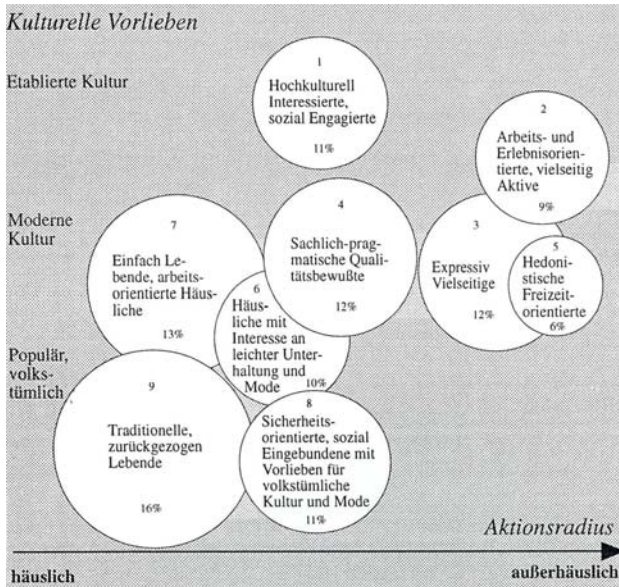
Kulturelle Vorlieben

Etablierte Kultur

Moderne Kultur

Populär, volkstümlich

1
Hochkulturell Interessierte, sozial Engagierte
11%

2
Arbeits- und Erlebnisorientierte, vielseitig Aktive
9%

7
Einfach Lebende, arbeitsorientierte Häusliche
13%

4
Sachlich-pragmatische Qualitätsbewußte
12%

3
Expressiv Vielseitige
12%

5
Hedonistische Freizeitorientierte
6%

6
Häusliche mit Interesse an leichter Unterhaltung und Mode
10%

9
Traditionelle, zurückgezogen Lebende
16%

8
Sicherheitsorientierte, sozial Eingebundene mit Vorlieben für volkstümliche Kultur und Mode
11%

Aktionsradius

häuslich

außerhäuslich